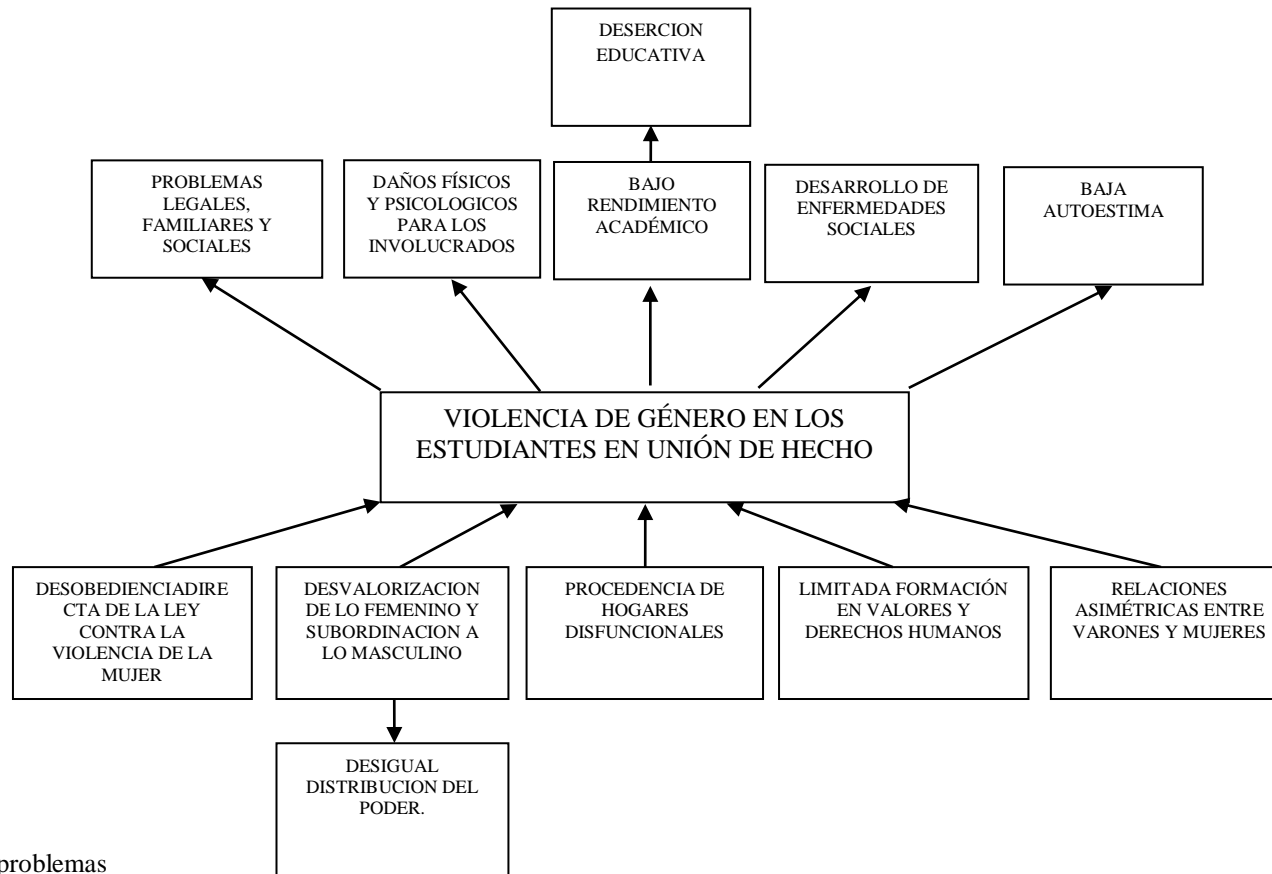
DESERCION EDUCATIVA

PROBLEMAS LEGALES, FAMILIARES Y SOCIALES

DAÑOS FÍSICOS Y PSICOLOGICOS PARA LOS INVOLUCRADOS

BAJO RENDIMIENTO ACADÉMICO

DESARROLLO DE ENFERMEDADES SOCIALES

BAJA AUTOESTIMA

VIOLENCIA DE GÉNERO EN LOS ESTUDIANTES EN UNIÓN DE HECHO

DESOBEDIENCIADIRECTA DE LA LEY CONTRA LA VIOLENCIA DE LA MUJER

DESVALORIZACION DE LO FEMENINO Y SUBORDINACION A LO MASCULINO

PROCEDENCIA DE HOGARES DISFUNCIONALES

LIMITADA FORMACIÓN EN VALORES Y DERECHOS HUMANOS

RELACIONES ASIMÉTRICAS ENTRE VARONES Y MUJERES

DESIGUAL DISTRIBUCION DEL PODER.

problemas